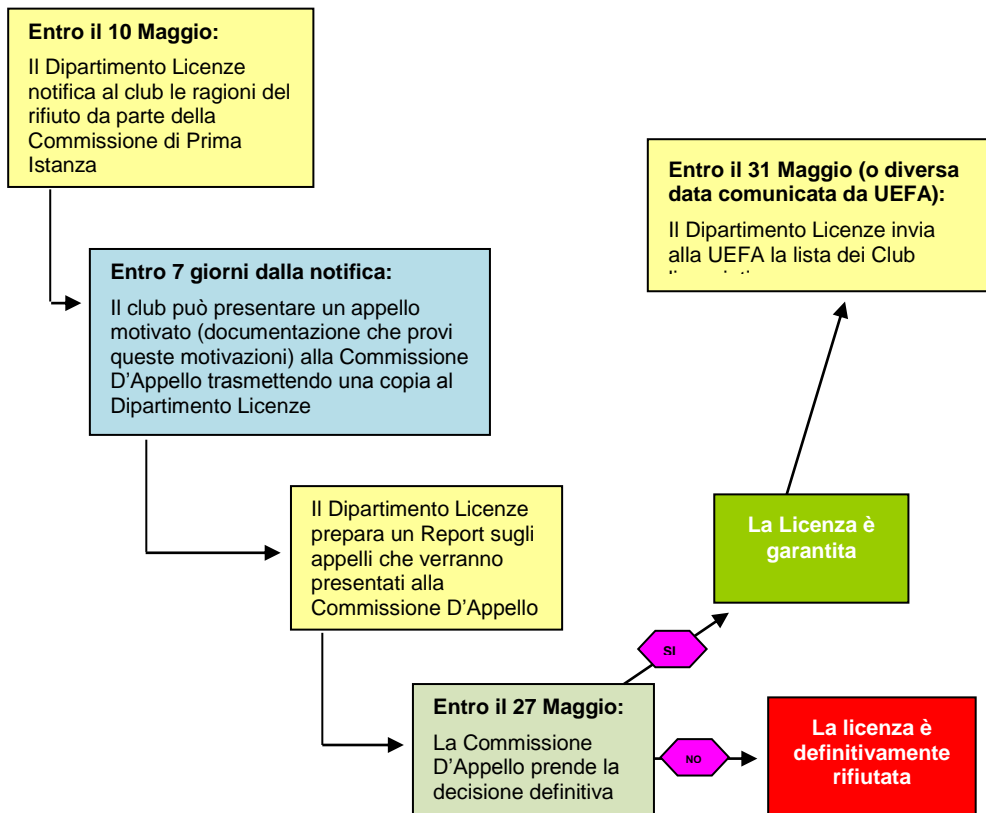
**Entro il 10 Maggio:**

Il Dipartimento Licenze notifica al club le ragioni del rifiuto da parte della Commissione di Prima Istanza

**Entro 7 giorni dalla notifica:**

Il club può presentare un appello motivato (documentazione che provi queste motivazioni) alla Commissione D'Appello trasmettendo una copia al Dipartimento Licenze

Il Dipartimento Licenze prepara un Report sugli appelli che verranno presentati alla Commissione D'Appello

**Entro il 27 Maggio:**

La Commissione D'Appello prende la decisione definitiva

SI

NO

**La Licenza è garantita**

**La licenza è definitivamente rifiutata**

**Entro il 31 Maggio (o diversa data comunicata da UEFA):**

Il Dipartimento Licenze invia alla UEFA la lista dei Club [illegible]